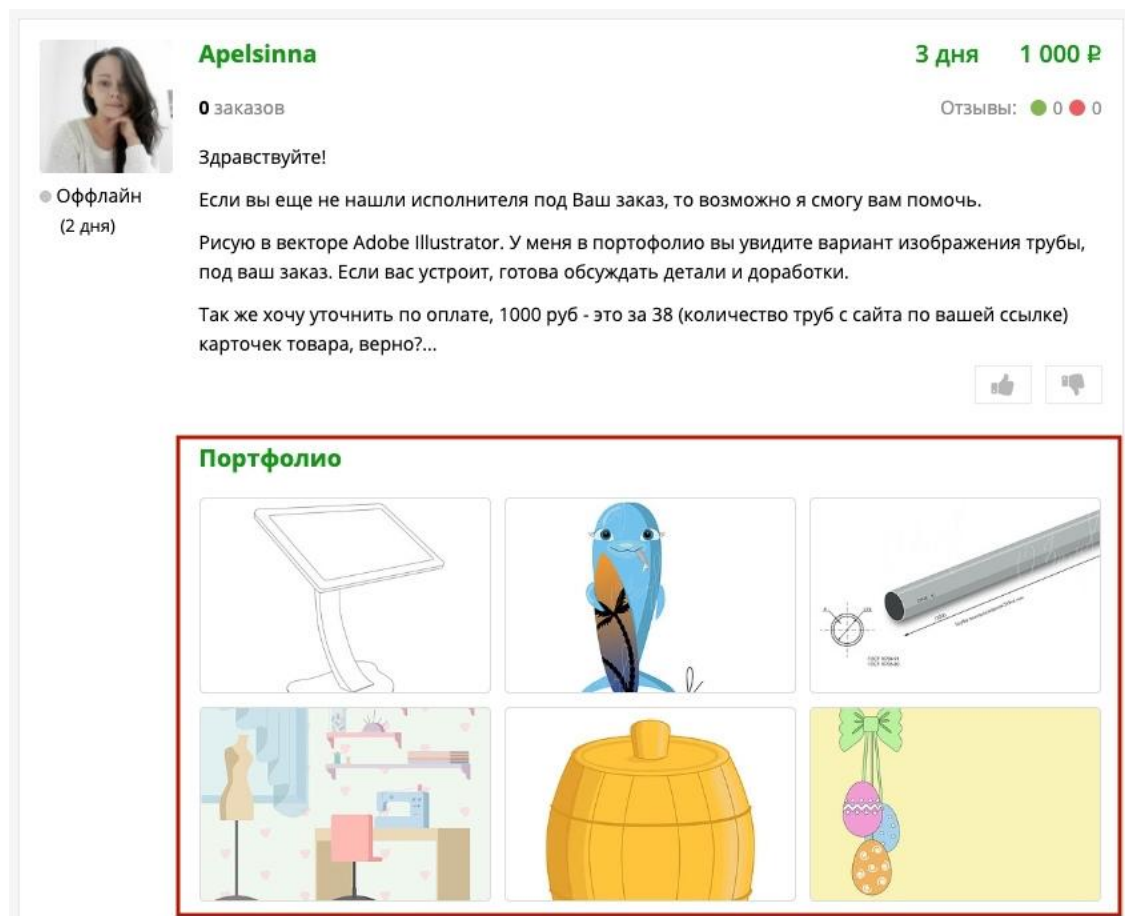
Apelsinna

3 дня 1 000 ₽

0 заказов

Отзывы: 0 0

Оффлайн
(2 дня)

Здравствуйте!

Если вы еще не нашли исполнителя под Ваш заказ, то возможно я смогу вам помочь.

Рисую в векторе Adobe Illustrator. У меня в портфолио вы увидите вариант изображения трубы, под ваш заказ. Если вас устроит, готова обсуждать детали и доработки.

Так же хочу уточнить по оплате, 1000 руб - это за 38 (количество труб с сайта по вашей ссылке) карточек товара, верно?...

Портфолио